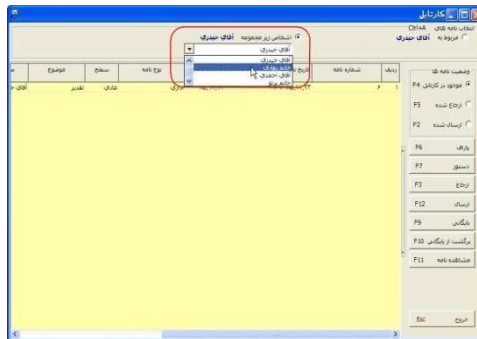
کارتابل

انتخاب نامه های Ctrl+A
مربوط به آقای حیدری

اشخاص زیر مجموعه آقای حیدری

آقای حیدری
آقای حیدری
خانم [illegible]
آقای احمدی
خانم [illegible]

| ردیف | شماره نامه | تاریخ نامه | نوع نامه | سطح | موضوع | |
|---|---|---|---|---|---|---|
| ۱ | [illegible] | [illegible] | اداری | عادی | تقدیر | آقای ح |

وضعیت نامه ها
F4 موجود در کارتابل
F5 ارجاع شده
F2 ارسال شده

F6 پاراف
F7 دستور
F3 ارجاع
F12 ارسال
F9 بایگانی
F10 برگشت از بایگانی
F11 مشاهده نامه

Esc خروج